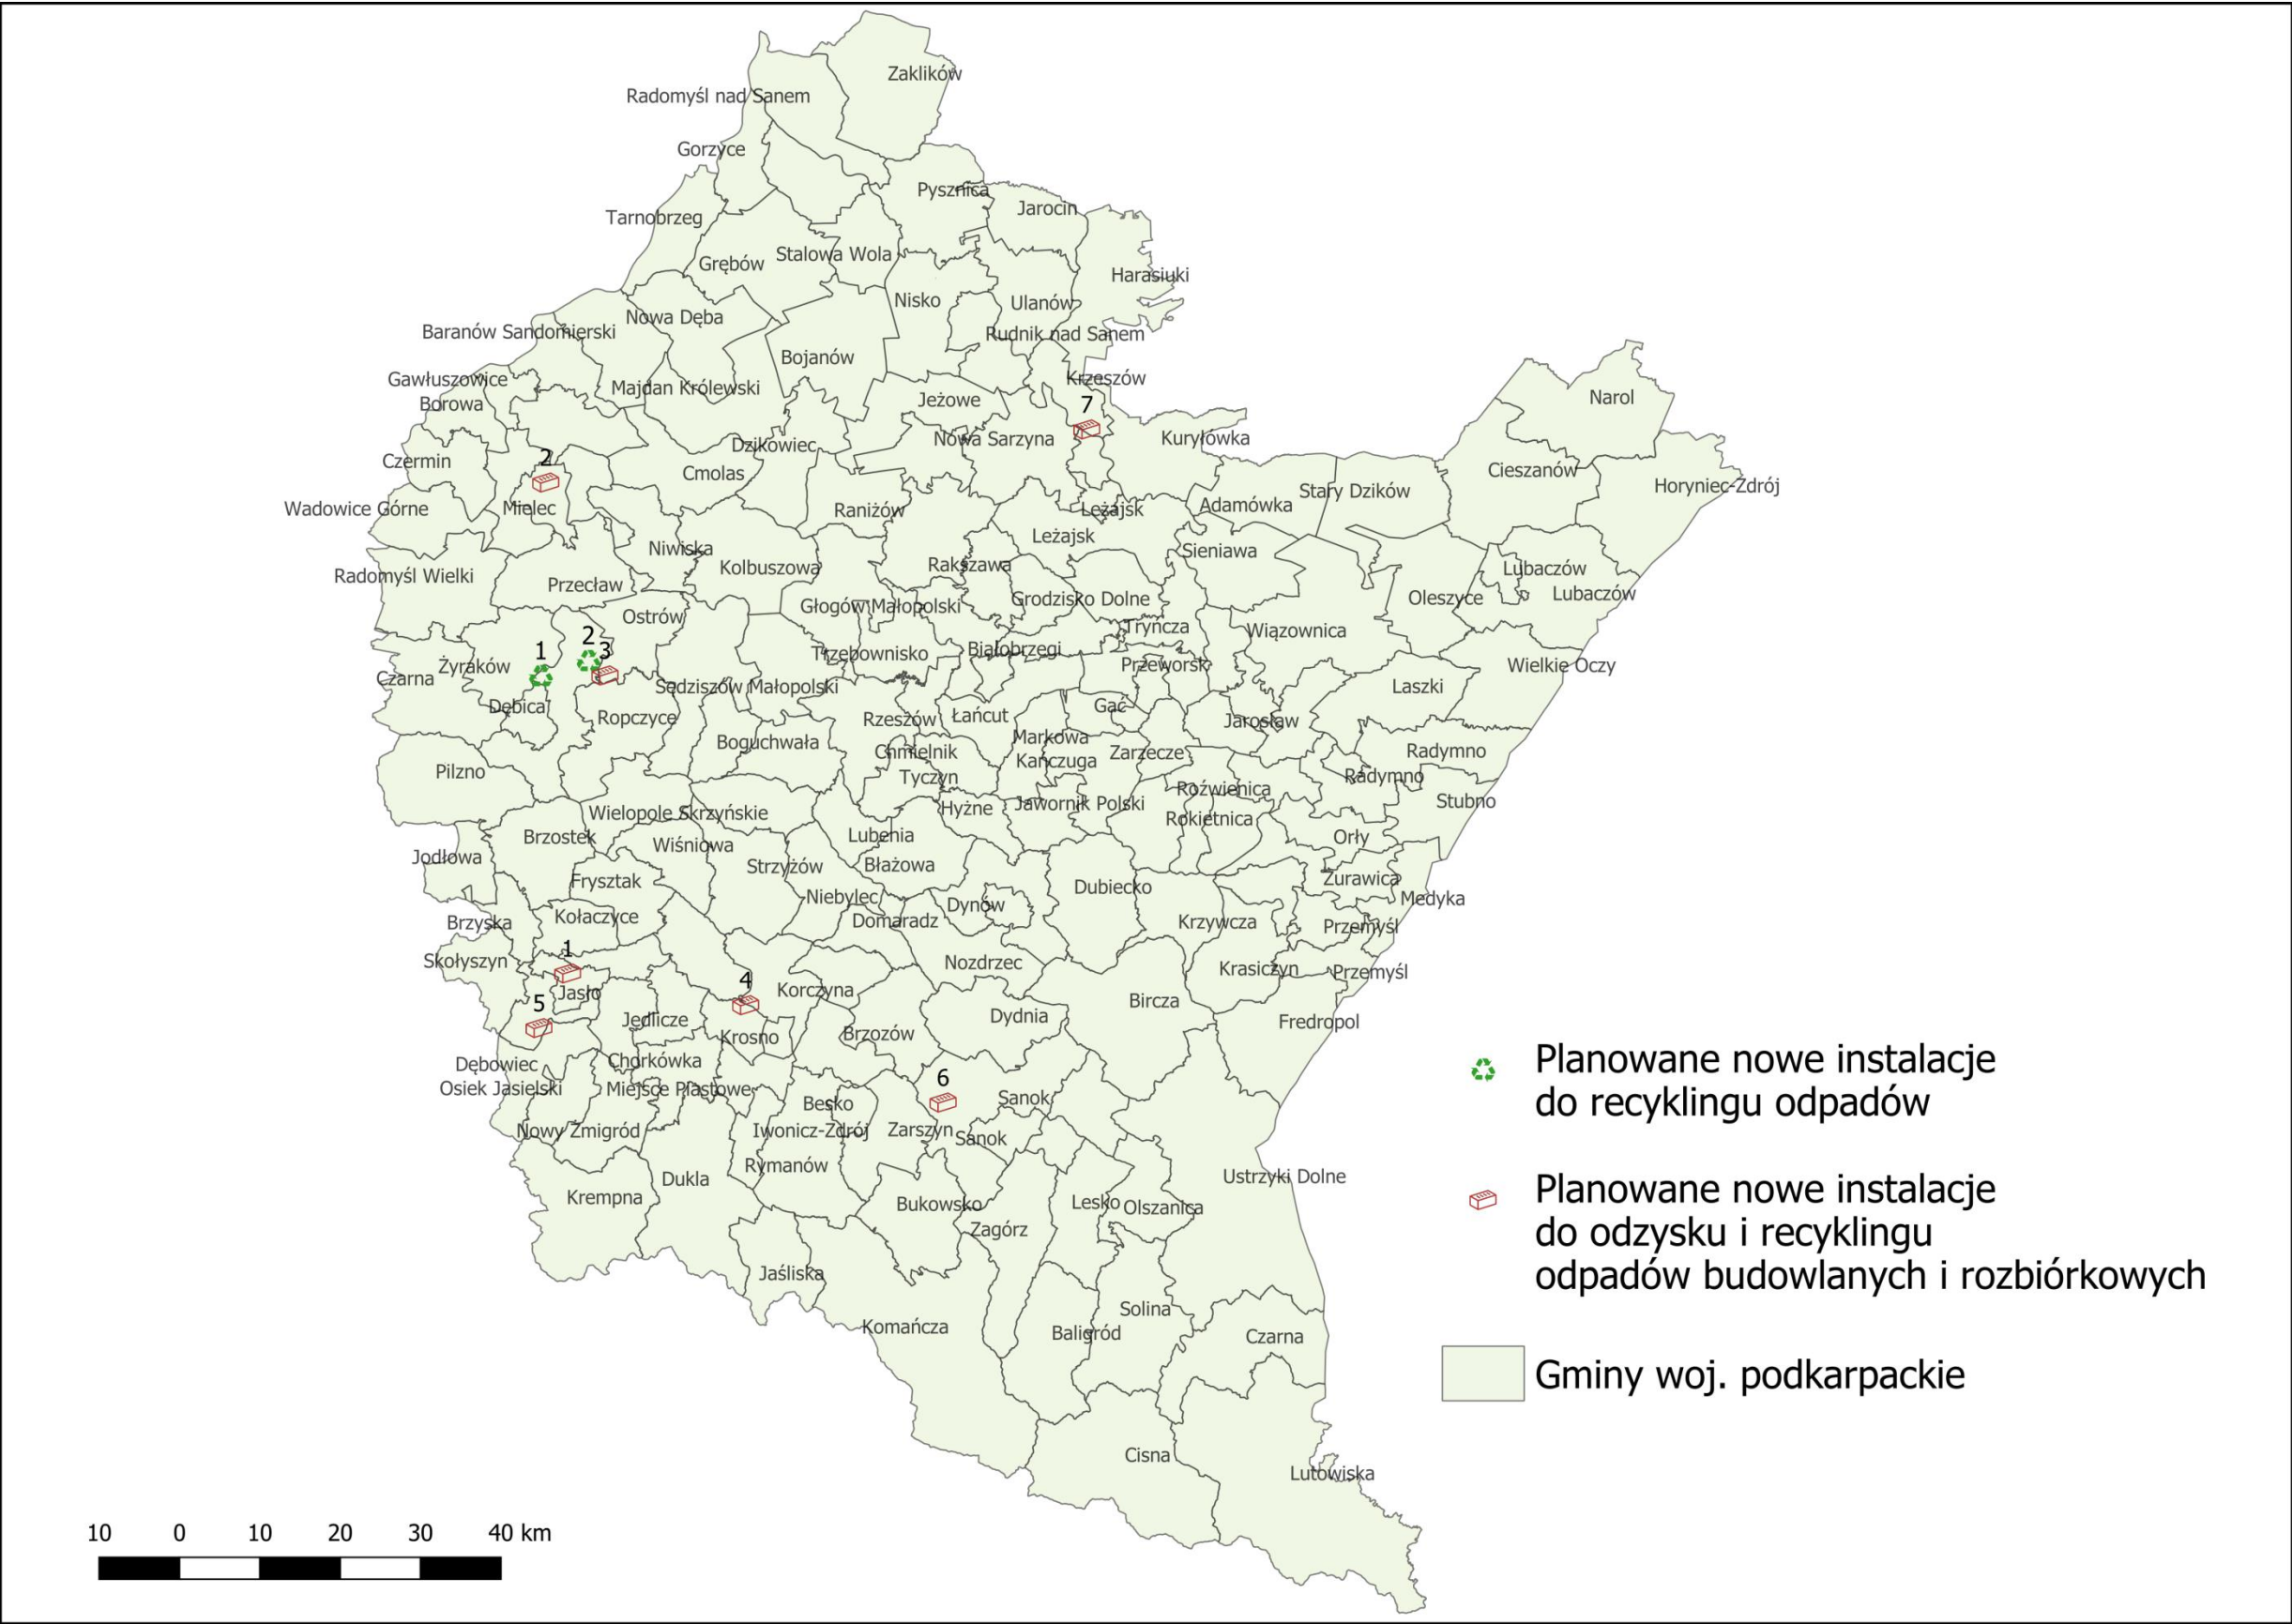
Zaklików
Radomyśl nad Sanem
Gorzyce
Pysznica
Jarocin
Tarnobrzeg
Grębów
Stalowa Wola
Harasiuki
Nisko
Ulanów
Baranów Sandomierski
Nowa Dęba
Rudnik nad Sanem
Bojanów
Gawłuszowice
Krzeszów
Borowa
Majdan Królewski
Narol
Jeżowe
7
Nowa Sarzyna
Kuryłówka
Dzikowiec
Czermin
2
Cmolas
Cieszanów
Stary Dzików
Horyniec-Zdrój
Wadowice Górne
Mielec
Raniżów
Leżajsk
Adamówka
Leżajsk
Niwiska
Sieniawa
Kolbuszowa
Rakszawa
Lubaczów
Radomyśl Wielki
Przecław
Lubaczów
Oleszyce
Grodzisko Dolne
Ostrów
Głogów Małopolski
Tryńcza
Wiązownica
2
1
3
Trzebownisko
Białobrzegi
Wielkie Oczy
Żyraków
Przeworsk
Czarna
Sędziszów Małopolski
Laszki
Gać
Dębica
Łańcut
Ropczyce
Rzeszów
Jarosław
Markowa
Radymno
Boguchwała
Chmielnik
Zarzecze
Kańczuga
Radymno
Pilzno
Tyczyn
Roźwienica
Stubno
Hyżne
Jawornik Polski
Wielopole Skrzyńskie
Rokietnica
Brzostek
Lubenia
Orły
Wiśniowa
Jodłowa
Błażowa
Strzyżów
Żurawica
Frysztak
Dubiecko
Medyka
Niebylec
Dynów
Brzyska
Kołaczyce
Domaradz
Krzywcza
Przemyśl
1
Skołyszyn
Nozdrzec
4
Krasiczyn
Przemyśl
Jasło
Korczyna
5
Bircza
Jedlicze
Dydnia
Fredropol
Brzozów
Krosno
Dębowiec
Chorkówka
6
Osiek Jasielski
Miejsce Piastowe
Sanok
Besko
Zarszyn
Nowy Żmigród
Iwonicz-Zdrój
Sanok
Rymanów
Ustrzyki Dolne
Dukla
Krempna
Bukowsko
Lesko
Olszanica
Zagórz
Jaśliska
Solina
Komańcza
Baligród
Czarna
Cisna
Lutowiska

Planowane nowe instalacje do recyklingu odpadów

Planowane nowe instalacje do odzysku i recyklingu odpadów budowlanych i rozbiórkowych

Gminy woj. podkarpackie

10 0 10 20 30 40 km